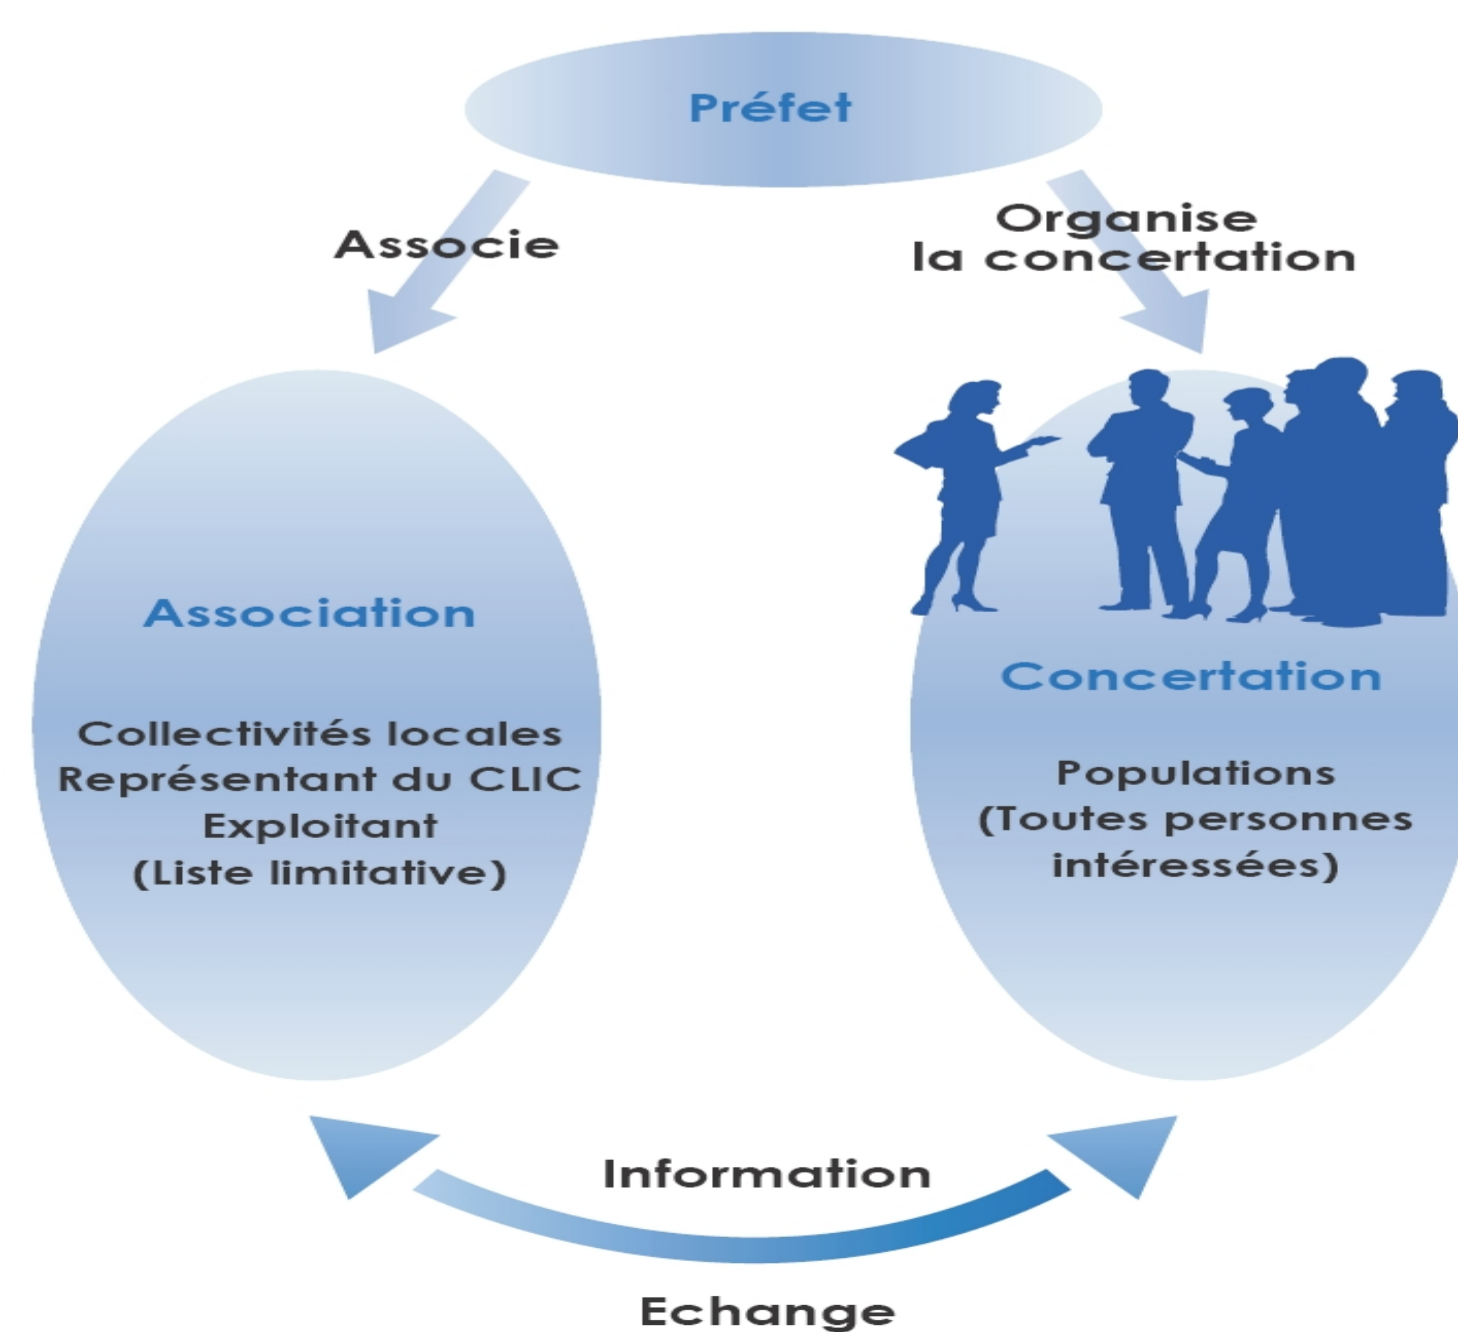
Préfet

Associe

Organise la concertation

Association

Collectivités locales
Représentant du CLIC
Exploitant
(Liste limitative)

Concertation

Populations
(Toutes personnes intéressées)

Information

Echange